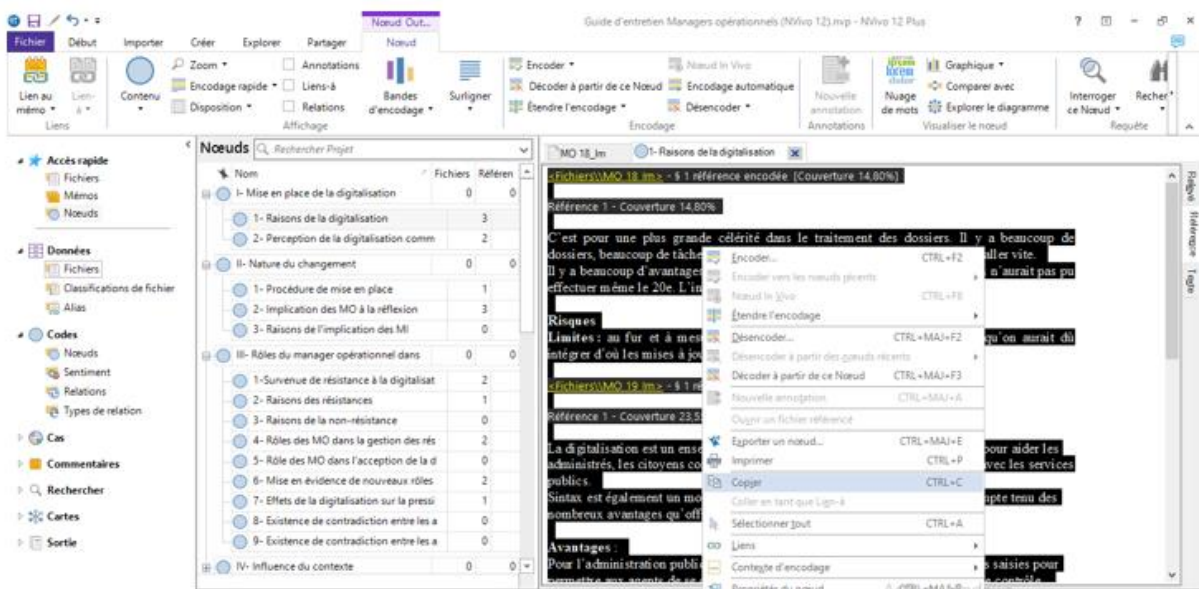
Nœud Out... Guide d'entretien Managers opérationnels (NVivo 12).nvp - NVivo 12 Plus ? − ×

Fichier Début Importer Créer Explorer Partager Nœud

Lien au mémo Lien-à Contenu Zoom Encodage rapide Disposition Annotations Liens-à Relations Bandes d'encodage Surligner Affichage Encoder Décoder à partir de ce Nœud Étendre l'encodage Nœud In Vivo Encodage automatique Désencoder Encodage Nouvelle annotation Annotations Nuage de mots Graphique Comparer avec Explorer le diagramme Visualiser le nœud Interroger ce Nœud Recher Requête

Liens

Accès rapide
Fichiers
Mémos
Nœuds

Données
Fichiers
Classifications de fichier
Alias

Codes
Nœuds
Sentiment
Relations
Types de relation

Cas
Commentaires
Rechercher
Cartes
Sortie

Nœuds Rechercher Projet

| Nom | Fichiers | Référen |
|---|---|---|
| I- Mise en place de la digitalisation | 0 | 0 |
| 1- Raisons de la digitalisation | 3 | |
| 2- Perception de la digitalisation comm | 2 | |
| II- Nature du changement | 0 | 0 |
| 1- Procédure de mise en place | 1 | |
| 2- Implication des MO à la réflexion | 3 | |
| 3- Raisons de l'implication des MI | 0 | |
| III- Rôles du manager opérationnel dans | 0 | 0 |
| 1-Survenue de résistance à la digitalisat | 2 | |
| 2- Raisons des résistances | 1 | |
| 3- Raisons de la non-résistance | 0 | |
| 4- Rôles des MO dans la gestion des rés | 2 | |
| 5- Rôle des MO dans l'acception de la d | 0 | |
| 6- Mise en évidence de nouveaux rôles | 2 | |
| 7- Effets de la digitalisation sur la pressi | 1 | |
| 8- Existence de contradiction entre les a | 0 | |
| 9- Existence de contradiction entre les a | 0 | |
| IV- Influence du contexte | 0 | 0 |

MO 18_lm 1- Raisons de la digitalisation

<Fichiers\\MO 18_lm> - § 1 référence encodée [Couverture 14,80%]

Référence 1 - Couverture 14,80%

C'est pour une plus grande célérité dans le traitement des dossiers. Il y a beaucoup de dossiers, beaucoup de tâche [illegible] aller vite.
Il y a beaucoup d'avantage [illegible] n'aurait pas pu effectuer même le 20e. L'in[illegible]

Risques
Limites : au fur et à mes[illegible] qu'on aurait dû intégrer d'où les mises à jou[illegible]

<Fichiers\\MO 19_lm> - § 1 ré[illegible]

Référence 1 - Couverture 23,5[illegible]

La digitalisation est un ens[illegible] pour aider les administrés, les citoyens co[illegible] avec les services publics.
Sintax est également un mo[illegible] npte tenu des nombreux avantages qu'off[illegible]

Avantages :
Pour l'administration publi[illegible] s saisies pour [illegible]

Encoder... CTRL+F2
Encoder vers les nœuds récents
Nœud In Vivo CTRL+F8
Étendre l'encodage
Désencoder... CTRL+MAJ+F2
Désencoder à partir des nœuds récents
Décoder à partir de ce Nœud CTRL+MAJ+F3
Nouvelle annotation CTRL+MAJ+A
Ouvrir un fichier référence
Exporter un nœud... CTRL+MAJ+E
Imprimer CTRL+P
Copier CTRL+C
Coller en tant que Lien-à
Sélectionner tout CTRL+A
Liens
Contexte d'encodage
Propriétés du nœud

Répé Référence Texte